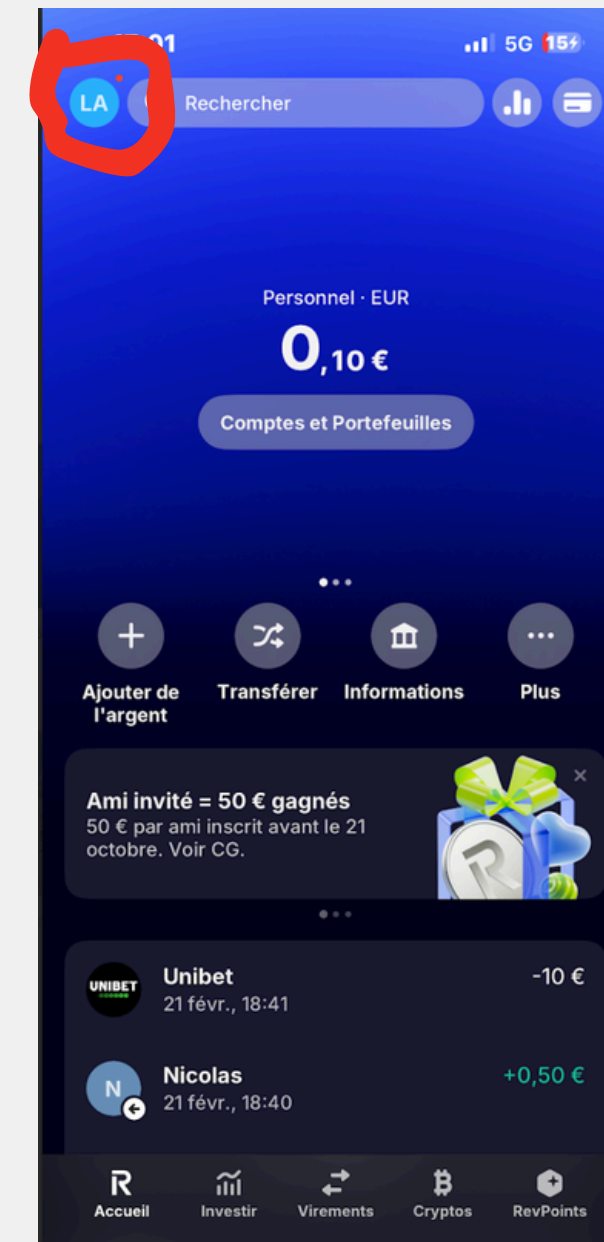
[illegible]:01 5G 15

LA

Rechercher

Personnel · EUR

0,10 €

Comptes et Portefeuilles

Ajouter de l'argent

Transférer

Informations

Plus

Ami invité = 50 € gagnés

50 € par ami inscrit avant le 21 octobre. Voir CG.

UNIBET

Unibet

21 févr., 18:41

-10 €

N

Nicolas

21 févr., 18:40

+0,50 €

Accueil

Investir

Virements

Cryptos

RevPoints